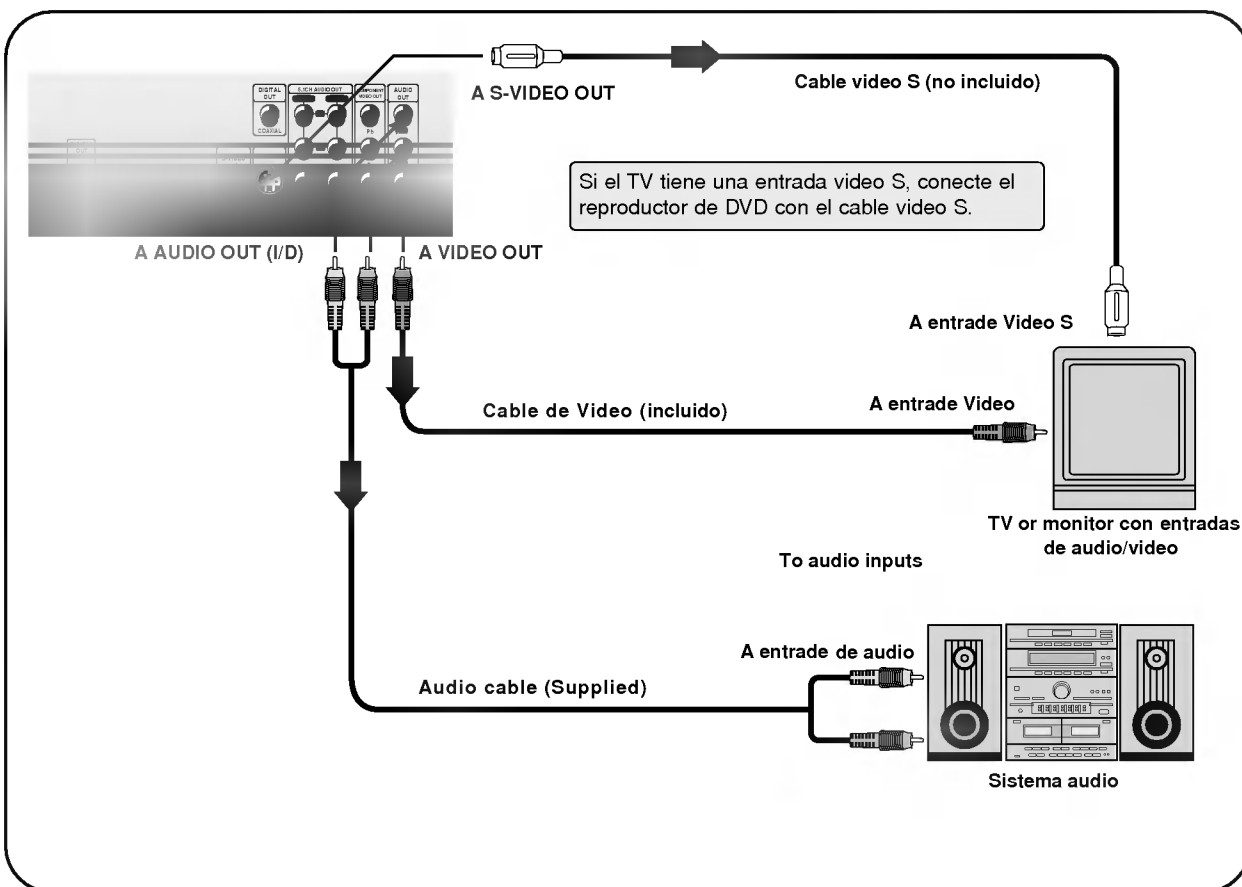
DIGITAL OUT

COAXIAL

5.1CH AUDIO OUT

COMPONENT VIDEO OUT

Pb

AUDIO OUT

A S-VIDEO OUT

Cable video S (no incluido)

Si el TV tiene una entrada video S, conecte el reproductor de DVD con el cable video S.

A AUDIO OUT (I/D)

A VIDEO OUT

A entrade Video S

Cable de Video (incluido)

A entrade Video

TV or monitor con entradas de audio/video

To audio inputs

A entrade de audio

Audio cable (Supplied)

Sistema audio